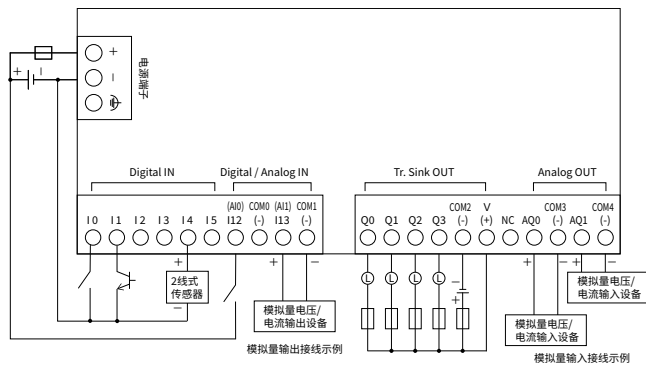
+
−
电源端子

+
−

Digital IN
Digital / Analog IN
Tr. Sink OUT
Analog OUT

(AI0) COM0 (AI1) COM1
COM2 V
COM3 COM4

I0 I1 I2 I3 I4 I5 I12 (-) I13 (-)
Q0 Q1 Q2 Q3 (-) (+) NC AQ0 (-) AQ1 (-)

+
2线式
传感器
−

+ −
模拟量电压/
电流输出设备

模拟量输出接线示例

L L L L

−
+

+ −
模拟量电压/
电流输入设备

+ −
模拟量电压/
电流输入设备

模拟量输入接线示例